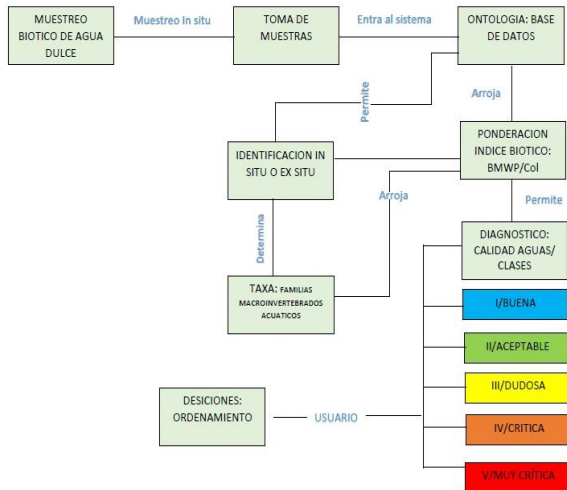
MUESTREO BIOTICO DE AGUA DULCE

Muestreo In situ

TOMA DE MUESTRAS

Entra al sistema

ONTOLOGIA: BASE DE DATOS

Permite

Arroja

IDENTIFICACION IN SITU O EX SITU

PONDERACION INDICE BIOTICO: BMWP/Col

Arroja

Permite

Determina

DIAGNOSTICO: CALIDAD AGUAS/ CLASES

TAXA: FAMILIAS MACROINVERTEBRADOS ACUATICOS

I/BUENA

II/ACEPTABLE

III/DUDOSA

DESICIONES: ORDENAMIENTO

USUARIO

IV/CRITICA

V/MUY CRITICA